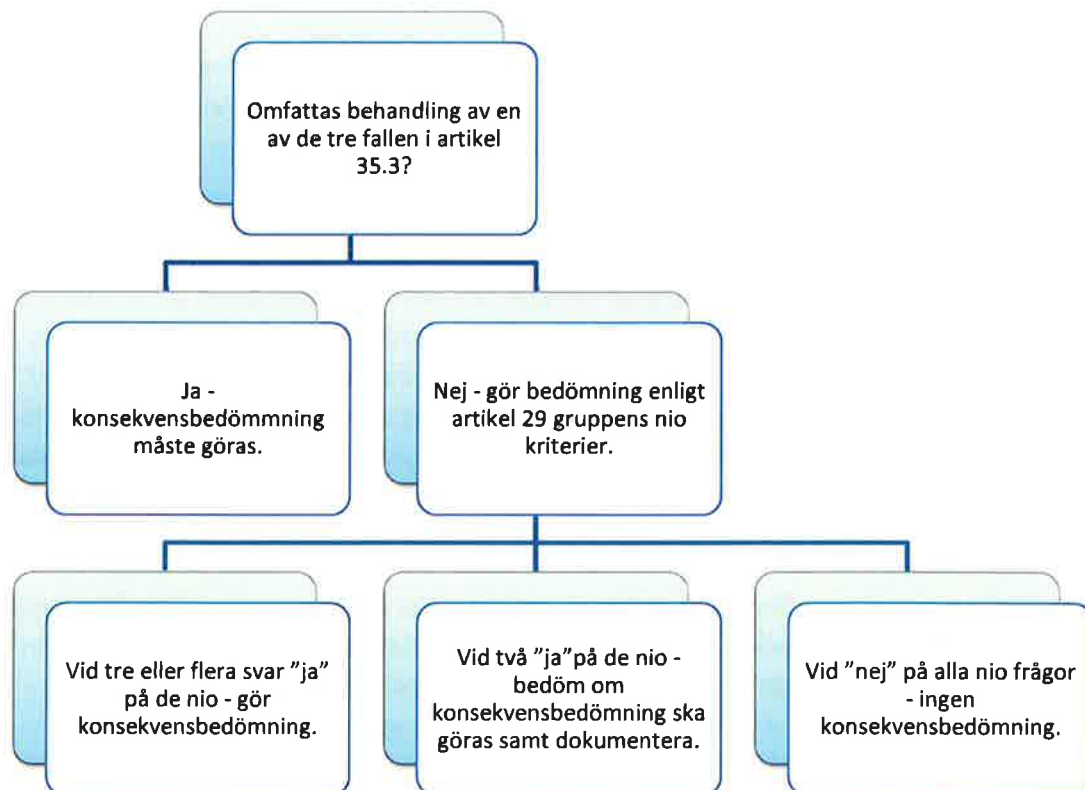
Omfattas behandling av en av de tre fallen i artikel 35.3?

Ja - konsekvensbedömmning måste göras.

Nej - gör bedömning enligt artikel 29 gruppens nio kriterier.

Vid tre eller flera svar ”ja” på de nio - gör konsekvensbedömning.

Vid två ”ja”på de nio - bedöm om konsekvensbedömning ska göras samt dokumentera.

Vid ”nej” på alla nio frågor - ingen konsekvensbedömning.